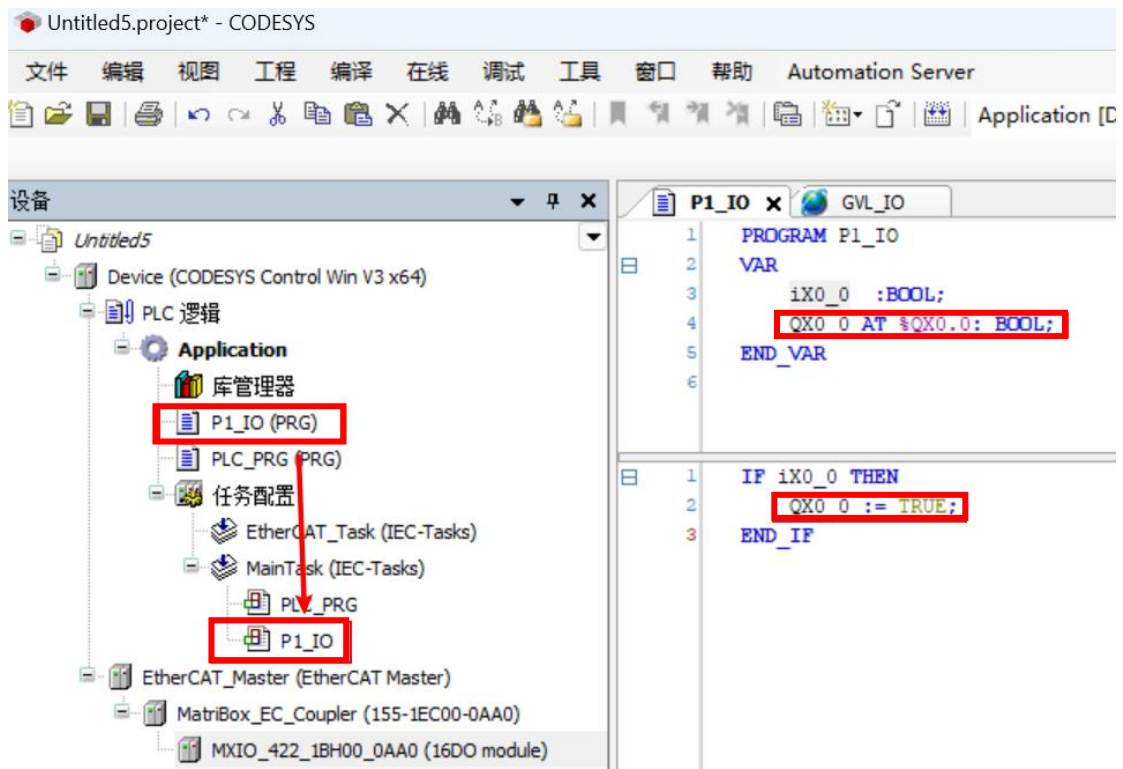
Untitled5.project* - CODESYS

文件 编辑 视图 工程 编译 在线 调试 工具 窗口 帮助 Automation Server

Application [D

设备

Untitled5
Device (CODESYS Control Win V3 x64)
PLC 逻辑
Application
库管理器
P1_IO (PRG)
PLC_PRG (PRG)
任务配置
EtherCAT_Task (IEC-Tasks)
MainTask (IEC-Tasks)
PLC_PRG
P1_IO
EtherCAT_Master (EtherCAT Master)
MatriBox_EC_Coupler (155-1EC00-0AA0)
MXIO_422_1BH00_0AA0 (16DO module)

P1_IO × GVL_IO

1 PROGRAM P1_IO
2 VAR
3 iX0_0 :BOOL;
4 QX0_0 AT %QX0.0: BOOL;
5 END_VAR
6

1 IF iX0_0 THEN
2 QX0_0 := TRUE;
3 END_IF